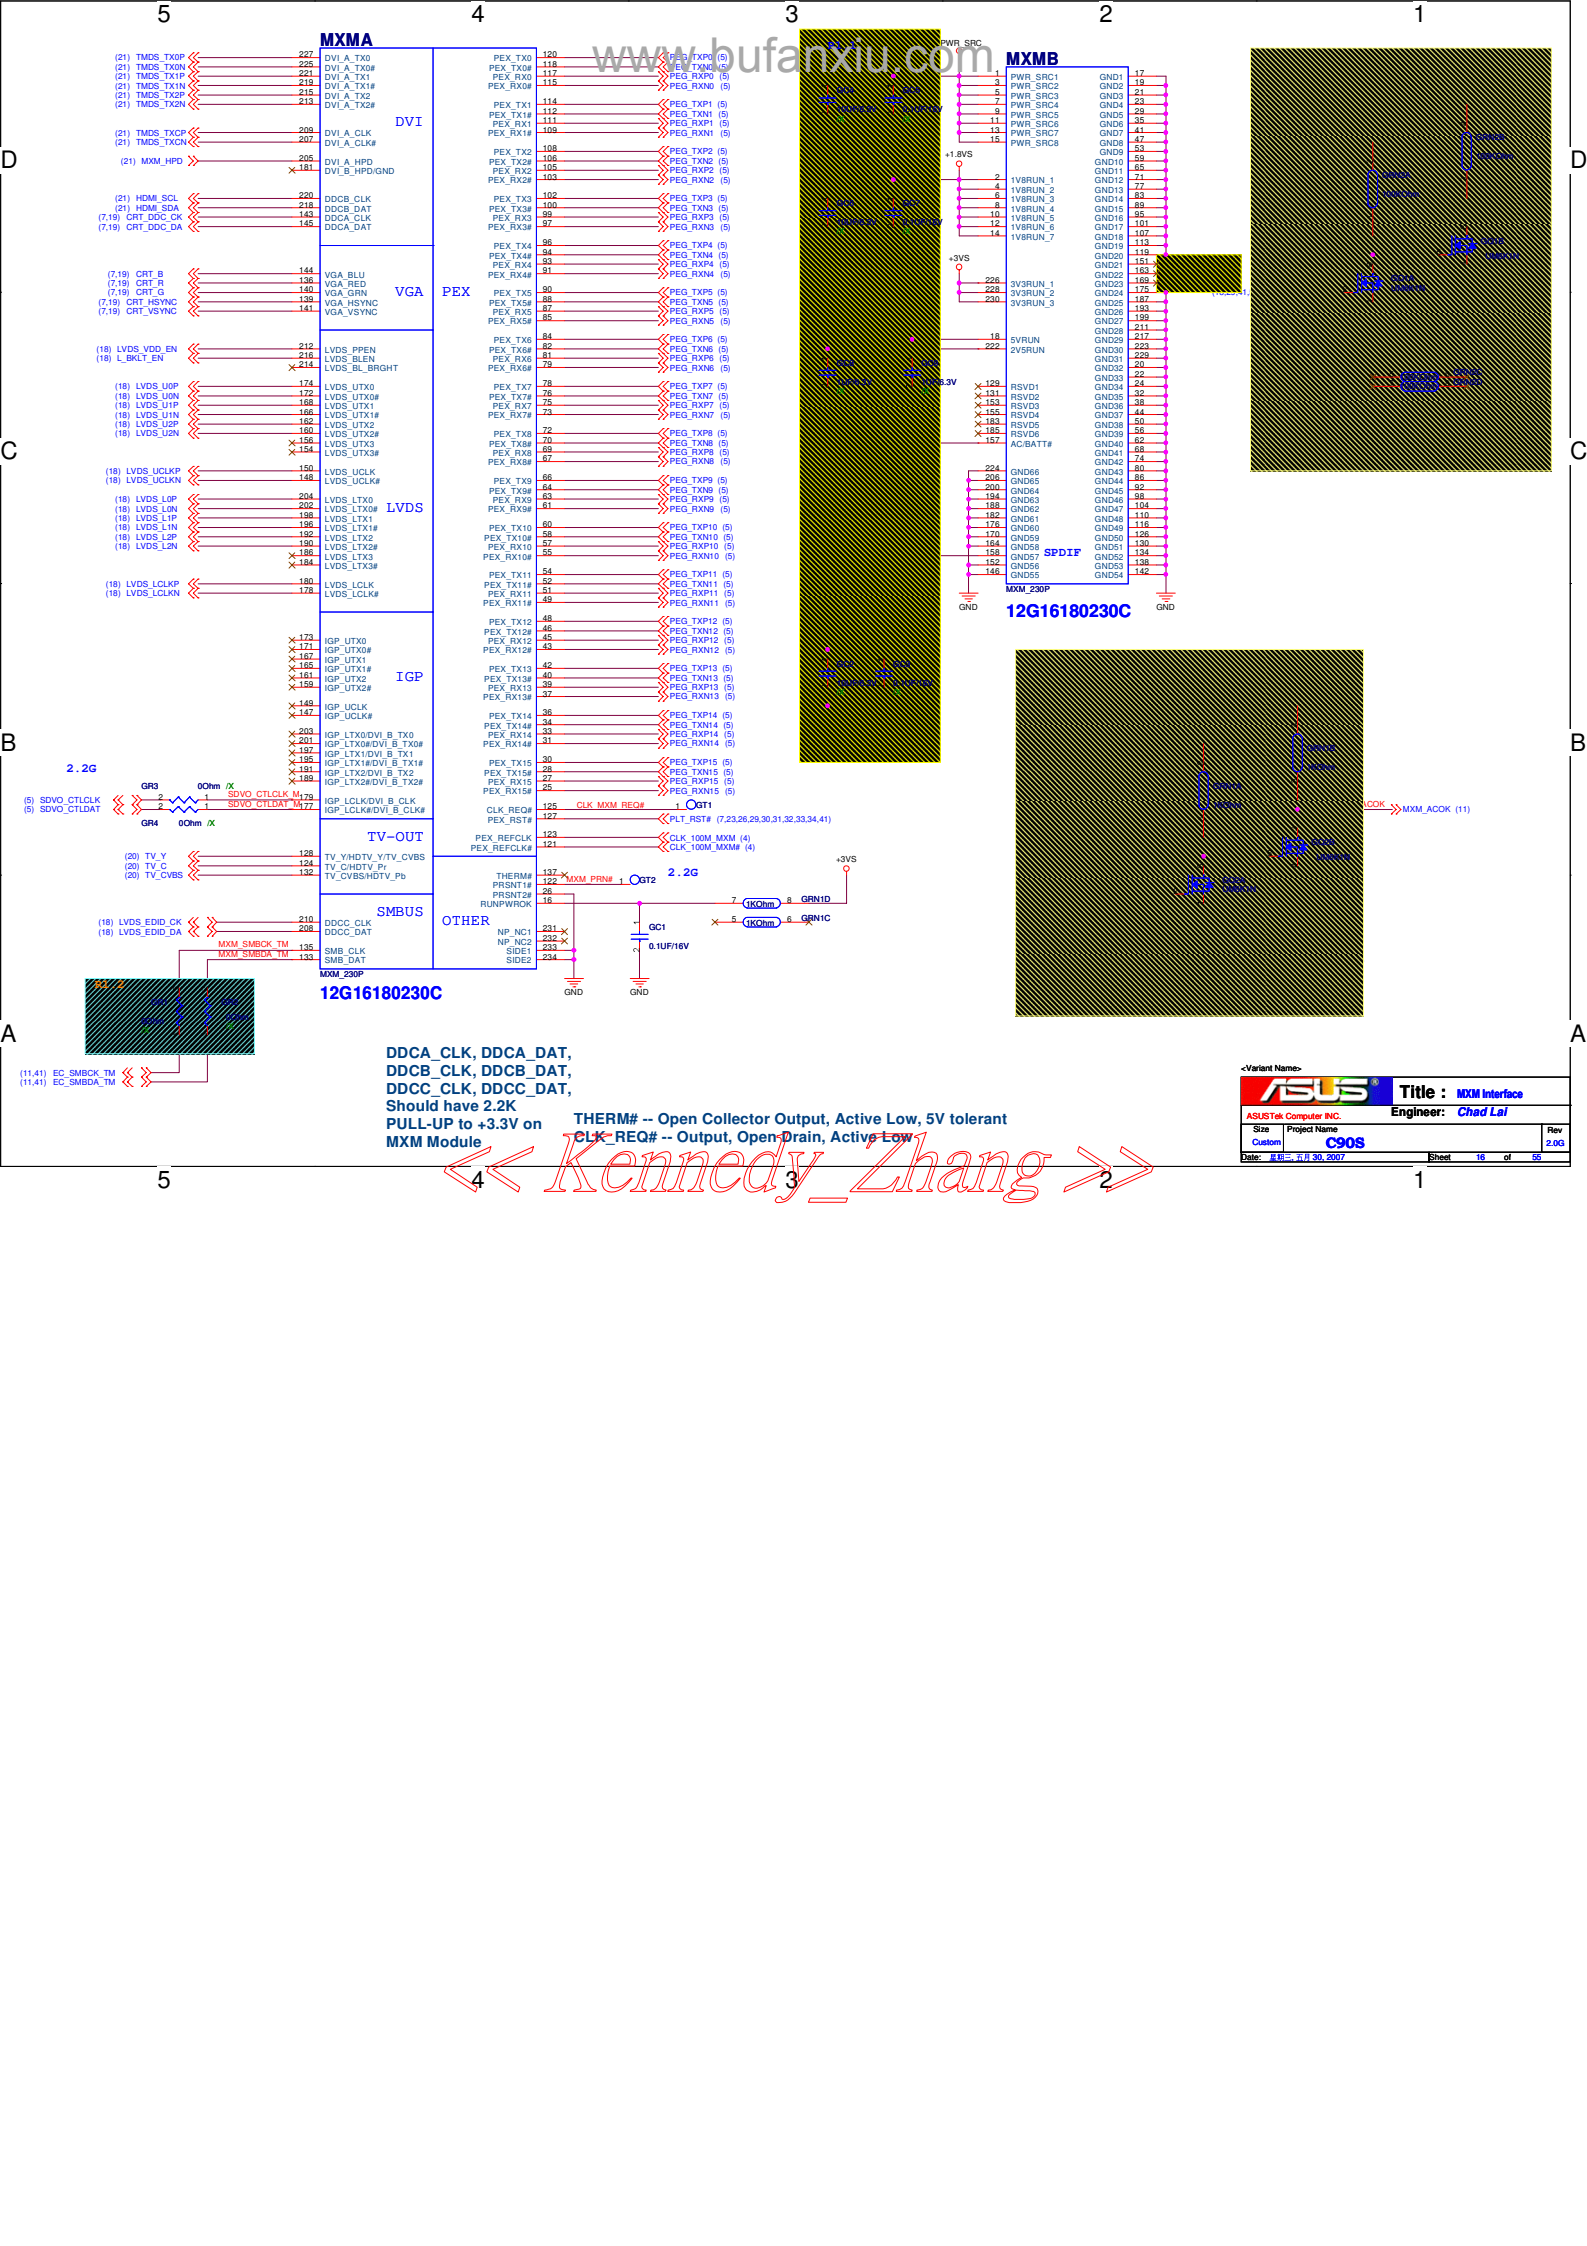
5 4 3 2 1

D C B A

MXMA

(21) TMDS_TX0P 227 DVI_A_TX0
(21) TMDS_TX0N 225 DVI_A_TX0#
(21) TMDS_TX1P 221 DVI_A_TX1
(21) TMDS_TX1N 219 DVI_A_TX1#
(21) TMDS_TX2P 215 DVI_A_TX2
(21) TMDS_TX2N 213 DVI_A_TX2#
DVI
(21) TMDS_TXCP 209 DVI_A_CLK
(21) TMDS_TXCN 207 DVI_A_CLK#
(21) MXM_HPD 205 DVI_A_HPD
181 DVI_B_HPD/GND

(21) HDMI_SCL 220 DDCB_CLK
(21) HDMI_SDA 218 DDCB_DAT
(7,19) CRT_DDC_CK 143 DDCA_CLK
(7,19) CRT_DDC_DA 145 DDCA_DAT

(7,19) CRT_B 144 VGA_BLU
(7,19) CRT_R 136 VGA_RED
(7,19) CRT_G 140 VGA_GRN
(7,19) CRT_HSYNC 139 VGA_HSYNC
(7,19) CRT_VSYNC 141 VGA_VSYNC
VGA PEX

(18) LVDS_VDD_EN 212 LVDS_PPEN
(18) L_BKLT_EN 216 LVDS_BLEN
214 LVDS_BL_BRGHT

(18) LVDS_U0P 174 LVDS_UTX0
(18) LVDS_U0N 172 LVDS_UTX0#
(18) LVDS_U1P 168 LVDS_UTX1
(18) LVDS_U1N 166 LVDS_UTX1#
(18) LVDS_U2P 162 LVDS_UTX2
(18) LVDS_U2N 160 LVDS_UTX2#
156 LVDS_UTX3
154 LVDS_UTX3#
(18) LVDS_UCLKP 150 LVDS_UCLK
(18) LVDS_UCLKN 148 LVDS_UCLK#
(18) LVDS_L0P 204 LVDS_LTX0
(18) LVDS_L0N 202 LVDS_LTX0#
(18) LVDS_L1P 198 LVDS_LTX1
(18) LVDS_L1N 196 LVDS_LTX1#
(18) LVDS_L2P 192 LVDS_LTX2
(18) LVDS_L2N 190 LVDS_LTX2#
186 LVDS_LTX3
184 LVDS_LTX3#
LVDS
(18) LVDS_LCLKP 180 LVDS_LCLK
(18) LVDS_LCLKN 178 LVDS_LCLK#

173 IGP_UTX0
171 IGP_UTX0#
167 IGP_UTX1
165 IGP_UTX1#
161 IGP_UTX2
159 IGP_UTX2#
IGP
149 IGP_UCLK
147 IGP_UCLK#
203 IGP_LTX0/DVI_B_TX0
201 IGP_LTX0#/DVI_B_TX0#
197 IGP_LTX1/DVI_B_TX1
195 IGP_LTX1#/DVI_B_TX1#
191 IGP_LTX2/DVI_B_TX2
189 IGP_LTX2#/DVI_B_TX2#
2.2G
GR3 0Ohm /X
(5) SDVO_CTLCLK SDVO_CTLCLK_M 179 IGP_LCLK/DVI_B_CLK
(5) SDVO_CTLDAT SDVO_CTLDAT_M 177 IGP_LCLK#/DVI_B_CLK#
GR4 0Ohm /X

TV-OUT
(20) TV_Y 128 TV_Y/HDTV_Y/TV_CVBS
(20) TV_C 124 TV_C/HDTV_Pr
(20) TV_CVBS 132 TV_CVBS/HDTV_Pb

SMBUS OTHER
(18) LVDS_EDID_CK 210 DDCC_CLK
(18) LVDS_EDID_DA 208 DDCC_DAT
MXM_SMBCK_TM 135 SMB_CLK
MXM_SMBDA_TM 133 SMB_DAT
MXM_230P
12G16180230C

(11,41) EC_SMBCK_TM
(11,41) EC_SMBDA_TM

PEX_TX0 120 PEG_TXP0 (5)
PEX_TX0# 118 PEG_TXN0 (5)
PEX_RX0 117 PEG_RXP0 (5)
PEX_RX0# 115 PEG_RXN0 (5)
PEX_TX1 114 PEG_TXP1 (5)
PEX_TX1# 112 PEG_TXN1 (5)
PEX_RX1 111 PEG_RXP1 (5)
PEX_RX1# 109 PEG_RXN1 (5)
PEX_TX2 108 PEG_TXP2 (5)
PEX_TX2# 106 PEG_TXN2 (5)
PEX_RX2 105 PEG_RXP2 (5)
PEX_RX2# 103 PEG_RXN2 (5)
PEX_TX3 102 PEG_TXP3 (5)
PEX_TX3# 100 PEG_TXN3 (5)
PEX_RX3 99 PEG_RXP3 (5)
PEX_RX3# 97 PEG_RXN3 (5)
PEX_TX4 96 PEG_TXP4 (5)
PEX_TX4# 94 PEG_TXN4 (5)
PEX_RX4 93 PEG_RXP4 (5)
PEX_RX4# 91 PEG_RXN4 (5)
PEX_TX5 90 PEG_TXP5 (5)
PEX_TX5# 88 PEG_TXN5 (5)
PEX_RX5 87 PEG_RXP5 (5)
PEX_RX5# 85 PEG_RXN5 (5)
PEX_TX6 84 PEG_TXP6 (5)
PEX_TX6# 82 PEG_TXN6 (5)
PEX_RX6 81 PEG_RXP6 (5)
PEX_RX6# 79 PEG_RXN6 (5)
PEX_TX7 78 PEG_TXP7 (5)
PEX_TX7# 76 PEG_TXN7 (5)
PEX_RX7 75 PEG_RXP7 (5)
PEX_RX7# 73 PEG_RXN7 (5)
PEX_TX8 72 PEG_TXP8 (5)
PEX_TX8# 70 PEG_TXN8 (5)
PEX_RX8 69 PEG_RXP8 (5)
PEX_RX8# 67 PEG_RXN8 (5)
PEX_TX9 66 PEG_TXP9 (5)
PEX_TX9# 64 PEG_TXN9 (5)
PEX_RX9 63 PEG_RXP9 (5)
PEX_RX9# 61 PEG_RXN9 (5)
PEX_TX10 60 PEG_TXP10 (5)
PEX_TX10# 58 PEG_TXN10 (5)
PEX_RX10 57 PEG_RXP10 (5)
PEX_RX10# 55 PEG_RXN10 (5)
PEX_TX11 54 PEG_TXP11 (5)
PEX_TX11# 52 PEG_TXN11 (5)
PEX_RX11 51 PEG_RXP11 (5)
PEX_RX11# 49 PEG_RXN11 (5)
PEX_TX12 48 PEG_TXP12 (5)
PEX_TX12# 46 PEG_TXN12 (5)
PEX_RX12 45 PEG_RXP12 (5)
PEX_RX12# 43 PEG_RXN12 (5)
PEX_TX13 42 PEG_TXP13 (5)
PEX_TX13# 40 PEG_TXN13 (5)
PEX_RX13 39 PEG_RXP13 (5)
PEX_RX13# 37 PEG_RXN13 (5)
PEX_TX14 36 PEG_TXP14 (5)
PEX_TX14# 34 PEG_TXN14 (5)
PEX_RX14 33 PEG_RXP14 (5)
PEX_RX14# 31 PEG_RXN14 (5)
PEX_TX15 30 PEG_TXP15 (5)
PEX_TX15# 28 PEG_TXN15 (5)
PEX_RX15 27 PEG_RXP15 (5)
PEX_RX15# 25 PEG_RXN15 (5)
CLK_REQ# 125 CLK_MXM_REQ# GT1
PEX_RST# 127 PLT_RST# (7,23,26,29,30,31,32,33,34,41)
PEX_REFCLK 123 CLK_100M_MXM (4)
PEX_REFCLK# 121 CLK_100M_MXM# (4)
THERM# 137
PRSNT1# 122 MXM_PRN# GT2
PRSNT2# 26
RUNPWROK 16
NP_NC1 231
NP_NC2 232
SIDE1 233
SIDE2 234
2.2G
+3VS
1KOhm GRN1D
1KOhm GRN1C
GC1
0.1UF/16V
GND GND

www.bufanxiu.com

PWR_SRC
MXMB
PWR_SRC1 PWR_SRC2 PWR_SRC3 PWR_SRC4 PWR_SRC5 PWR_SRC6 PWR_SRC7 PWR_SRC8
+1.8VS
1V8RUN_1 1V8RUN_2 1V8RUN_3 1V8RUN_4 1V8RUN_5 1V8RUN_6 1V8RUN_7
+3VS
3V3RUN_1 3V3RUN_2 3V3RUN_3
5VRUN 2V5RUN
RSVD1 RSVD2 RSVD3 RSVD4 RSVD5 RSVD6 AC/BATT#
GND66 GND65 GND64 GND63 GND62 GND61 GND60 GND59 GND58 GND57 GND56 GND55
SPDIF
GND1 ... GND54
MXM_230P
12G16180230C
GND GND

MXM_ACOK (11)

DDCA_CLK, DDCA_DAT,
DDCB_CLK, DDCB_DAT,
DDCC_CLK, DDCC_DAT,
Should have 2.2K
PULL-UP to +3.3V on
MXM Module

THERM# -- Open Collector Output, Active Low, 5V tolerant
CLK_REQ# -- Output, Open Drain, Active Low

<< Kennedy_Zhang >>

<Variant Name>
ASUS
Title : MXM Interface
ASUSTek Computer INC.
Engineer: Chad Lai
Size Custom
Project Name C90S
Rev 2.0G
Date: 星期三, 五月 30, 2007 Sheet 16 of 55